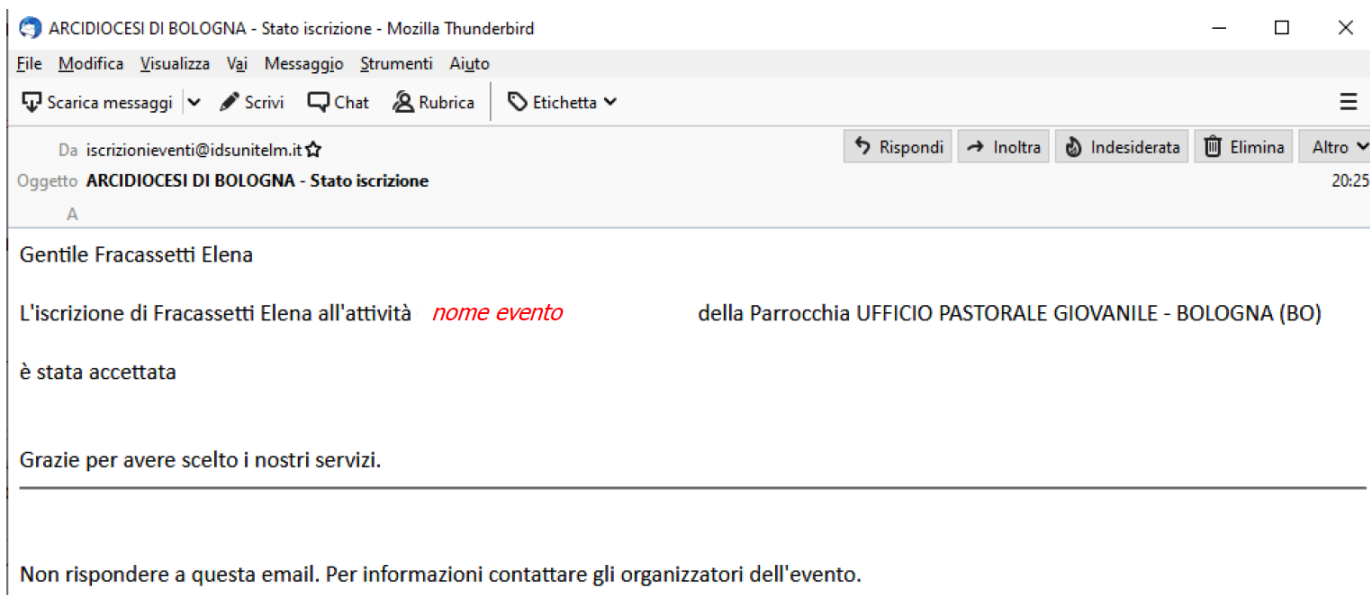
ARCIDIOCESI DI BOLOGNA - Stato iscrizione - Mozilla Thunderbird

File Modifica Visualizza Vai Messaggio Strumenti Aiuto

Scarica messaggi Scrivi Chat Rubrica Etichetta

Da iscrizionieventi@idsunitelm.it

Rispondi Inoltra Indesiderata Elimina Altro

Oggetto ARCIDIOCESI DI BOLOGNA - Stato iscrizione

20:25

A

Gentile Fracassetti Elena

L'iscrizione di Fracassetti Elena all'attività nome evento della Parrocchia UFFICIO PASTORALE GIOVANILE - BOLOGNA (BO)

è stata accettata

Grazie per avere scelto i nostri servizi.

Non rispondere a questa email. Per informazioni contattare gli organizzatori dell'evento.